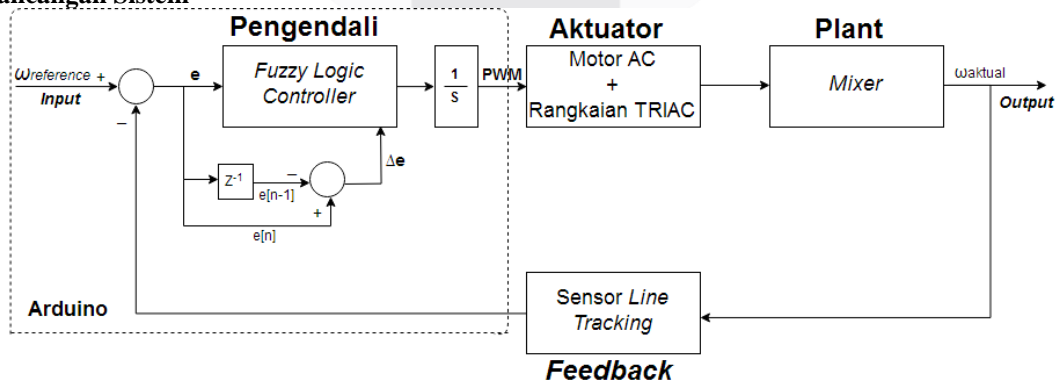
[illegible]ancangan Sistem

Pengendali

Aktuator

Plant

$\omega_{reference}$ +

Input

e

Fuzzy Logic Controller

$\frac{1}{s}$

PWM

Motor AC + Rangkaian TRIAC

Mixer

ωaktual

Output

−

$Z^{-1}$

e[n-1]

−

+

Δe

e[n]

Arduino

Sensor Line Tracking

Feedback